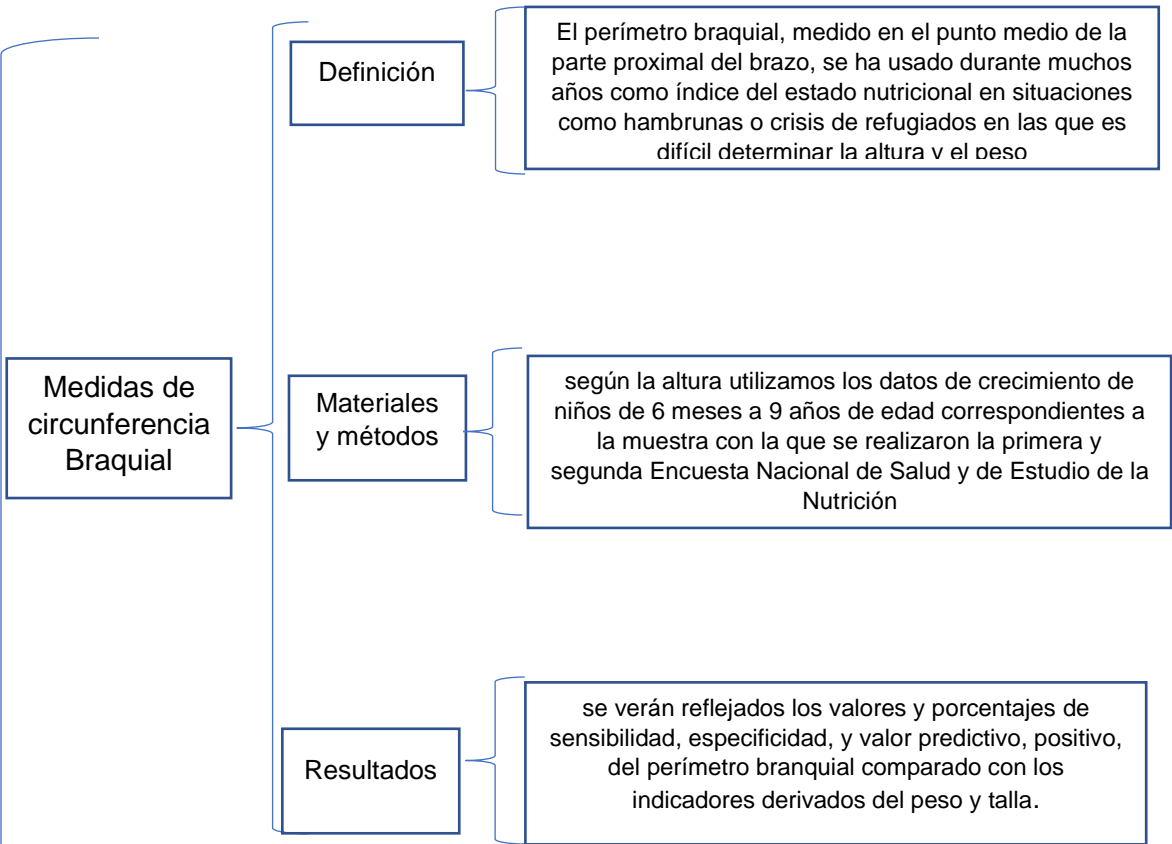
Medidas de circunferencia Braquial

Definición

El perímetro braquial, medido en el punto medio de la parte proximal del brazo, se ha usado durante muchos años como índice del estado nutricional en situaciones como hambrunas o crisis de refugiados en las que es difícil determinar la altura y el peso

Materiales y métodos

según la altura utilizamos los datos de crecimiento de niños de 6 meses a 9 años de edad correspondientes a la muestra con la que se realizaron la primera y segunda Encuesta Nacional de Salud y de Estudio de la Nutrición

Resultados

se verán reflejados los valores y porcentajes de sensibilidad, especificidad, y valor predictivo, positivo, del perímetro branquial comparado con los indicadores derivados del peso y talla.